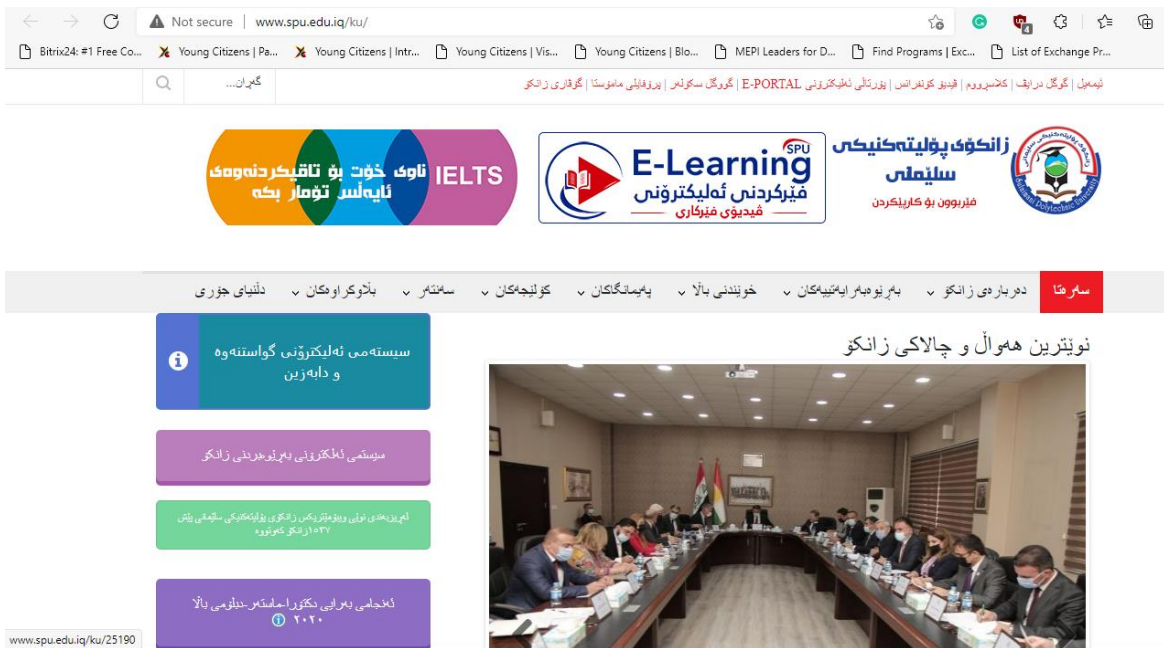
Not secure | www.spu.edu.iq/ku/

Bitrix24: #1 Free Co... Young Citizens | Pa... Young Citizens | Intr... Young Citizens | Vis... Young Citizens | Blo... MEPI Leaders for D... Find Programs | Exc... List of Exchange Pr...

گەڕان...

ئیمەیل | گوگڵ درایڤ | کلاسڕووم | ڤیدیۆ کۆنفرانس | پۆرتاڵی ئەلیکترۆنی E-PORTAL | گووگڵ سکوڵەر | پرۆفایلی مامۆستا | گۆڤاری زانکۆ

IELTS ناوی خۆت بۆ تاقیکردنەوەی ئایەڵس تۆمار بکە

E-Learning SPU فێرکردنی ئەلیکترۆنی ڤیدیۆی فێرکاری

زانکۆی پۆلیتەکنیکی سلێمانی فێربوون بۆ کارپێکردن

Sulaimani Polytechnic University

سەرەتا | دەربارەی زانکۆ | بەڕێوەبەرایەتییەکان | خوێندنی باڵا | پەیمانگاکان | کۆلێجەکان | سەنتەر | بڵاوکراوەکان | دڵنیایی جۆری

نوێترین هەواڵ و چالاکی زانکۆ

سیستەمی ئەلیکترۆنی گواستنەوە و دابەزین

سیستمی ئەلکترۆنی بەڕێوەبردنی زانکۆ

ئەمریەکەی تولی وەوۆمێتریکس زانکۆی پۆلیتەکنیکی سلێمانی پێش ۱۰۳۷ زانکۆ کەوتووە

ئەنجامی بەرایی دکتۆرا-ماستەر-دبلۆمی باڵا ۲۰۲۰

www.spu.edu.iq/ku/25190